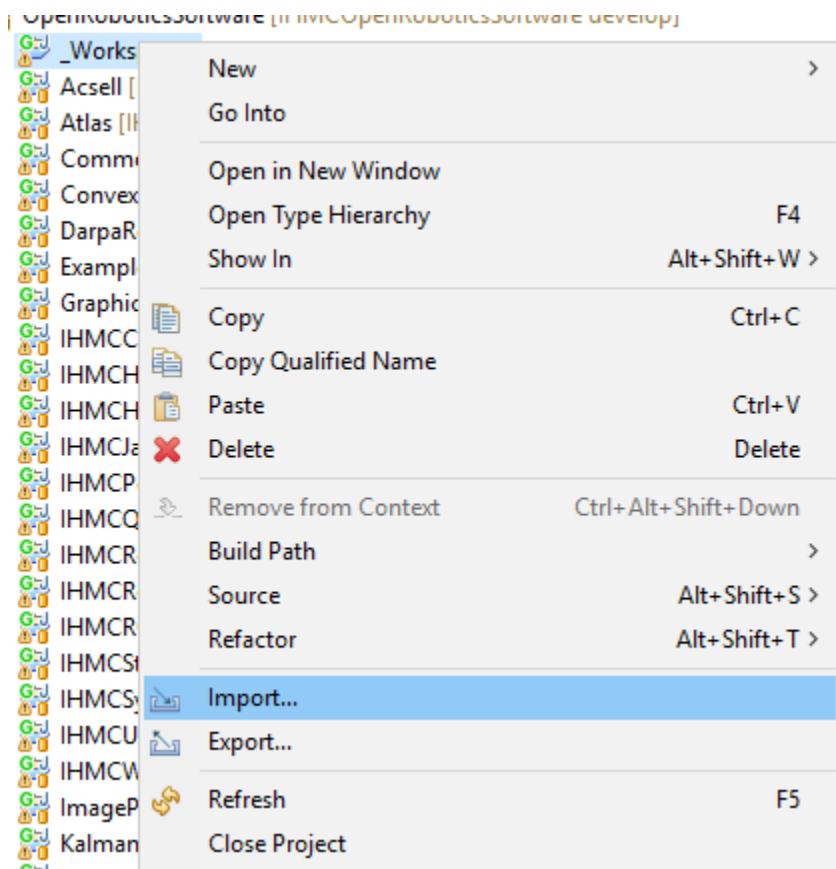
OpenRoboticsSoftware [IHMCOpenRoboticsSoftware develop]
_Works
Acsell [
Atlas [IH
Comm
Convex
DarpaR
Exampl
Graphic
IHMCC
IHMCH
IHMCH
IHMCJa
IHMCP
IHMCQ
IHMCR
IHMCR
IHMCR
IHMCSt
IHMCSy
IHMCU
IHMCW
ImageP
Kalman

New >
Go Into
Open in New Window
Open Type Hierarchy F4
Show In Alt+Shift+W >
Copy Ctrl+C
Copy Qualified Name
Paste Ctrl+V
Delete Delete
Remove from Context Ctrl+Alt+Shift+Down
Build Path >
Source Alt+Shift+S >
Refactor Alt+Shift+T >
Import...
Export...
Refresh F5
Close Project